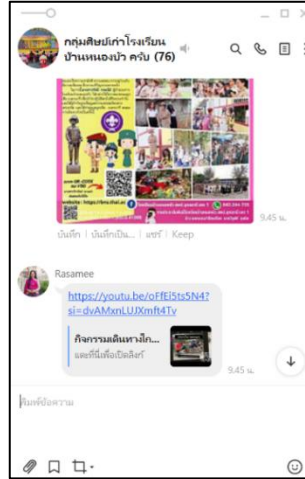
กลุ่มศิษย์เก่าโรงเรียนบ้านหนองบัว ครับ (76)

9.45 น.

บันทึก | บันทึกเป็น... | แชร์ | Keep

Rasamee

https://youtu.be/oFfEi5ts5N4?si=dvAMxnLUJXmft4Tv

กิจกรรมเดินทางไก...
แตะที่นี่เพื่อเปิดลิงก์

9.45 น.

พิมพ์ข้อความ